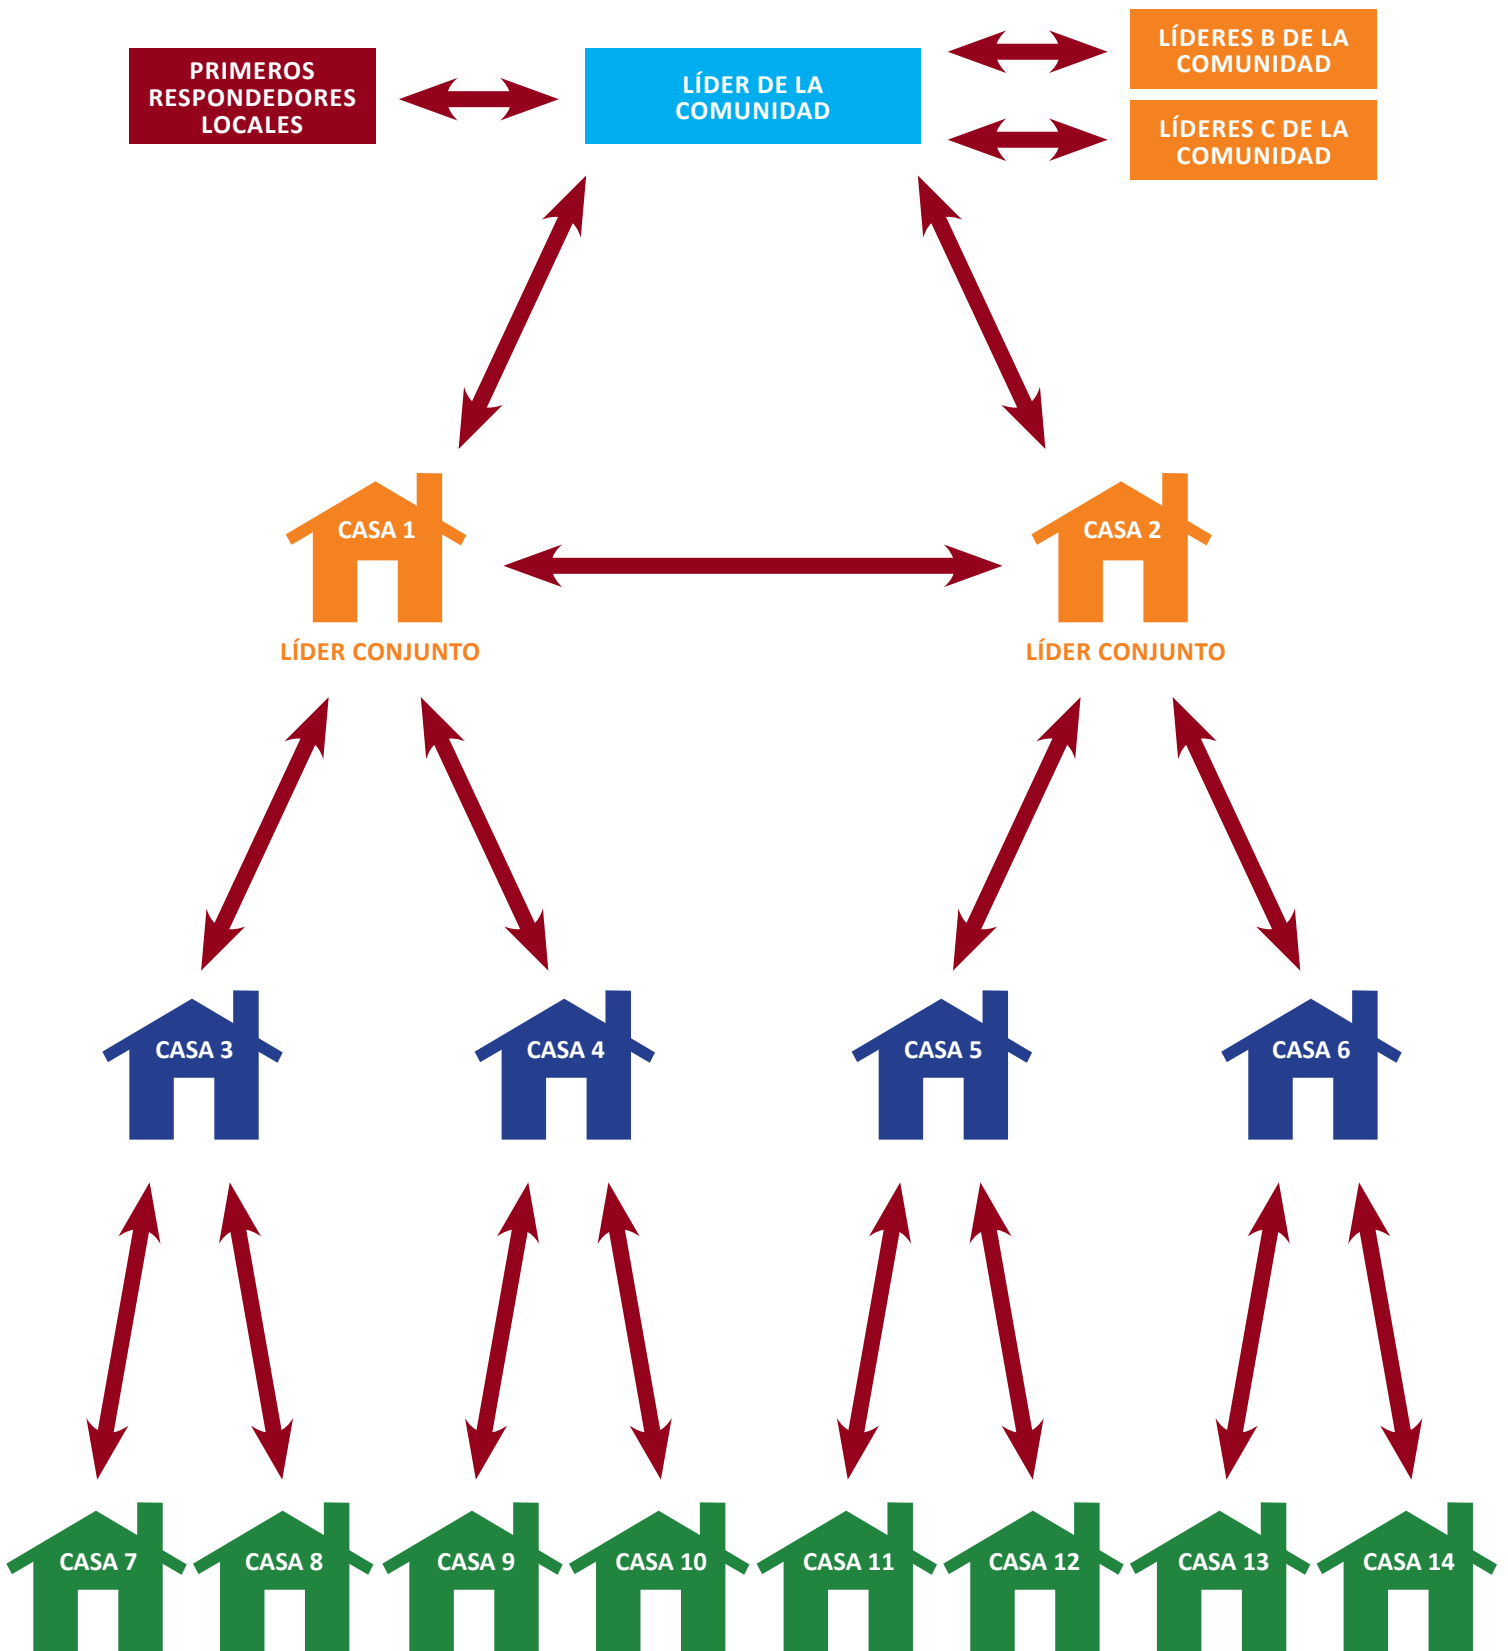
PRIMEROS RESPONDEDORES LOCALES

LÍDER DE LA COMUNIDAD

LÍDERES B DE LA COMUNIDAD

LÍDERES C DE LA COMUNIDAD

CASA 1

LÍDER CONJUNTO

CASA 2

LÍDER CONJUNTO

CASA 3

CASA 4

CASA 5

CASA 6

CASA 7

CASA 8

CASA 9

CASA 10

CASA 11

CASA 12

CASA 13

CASA 14